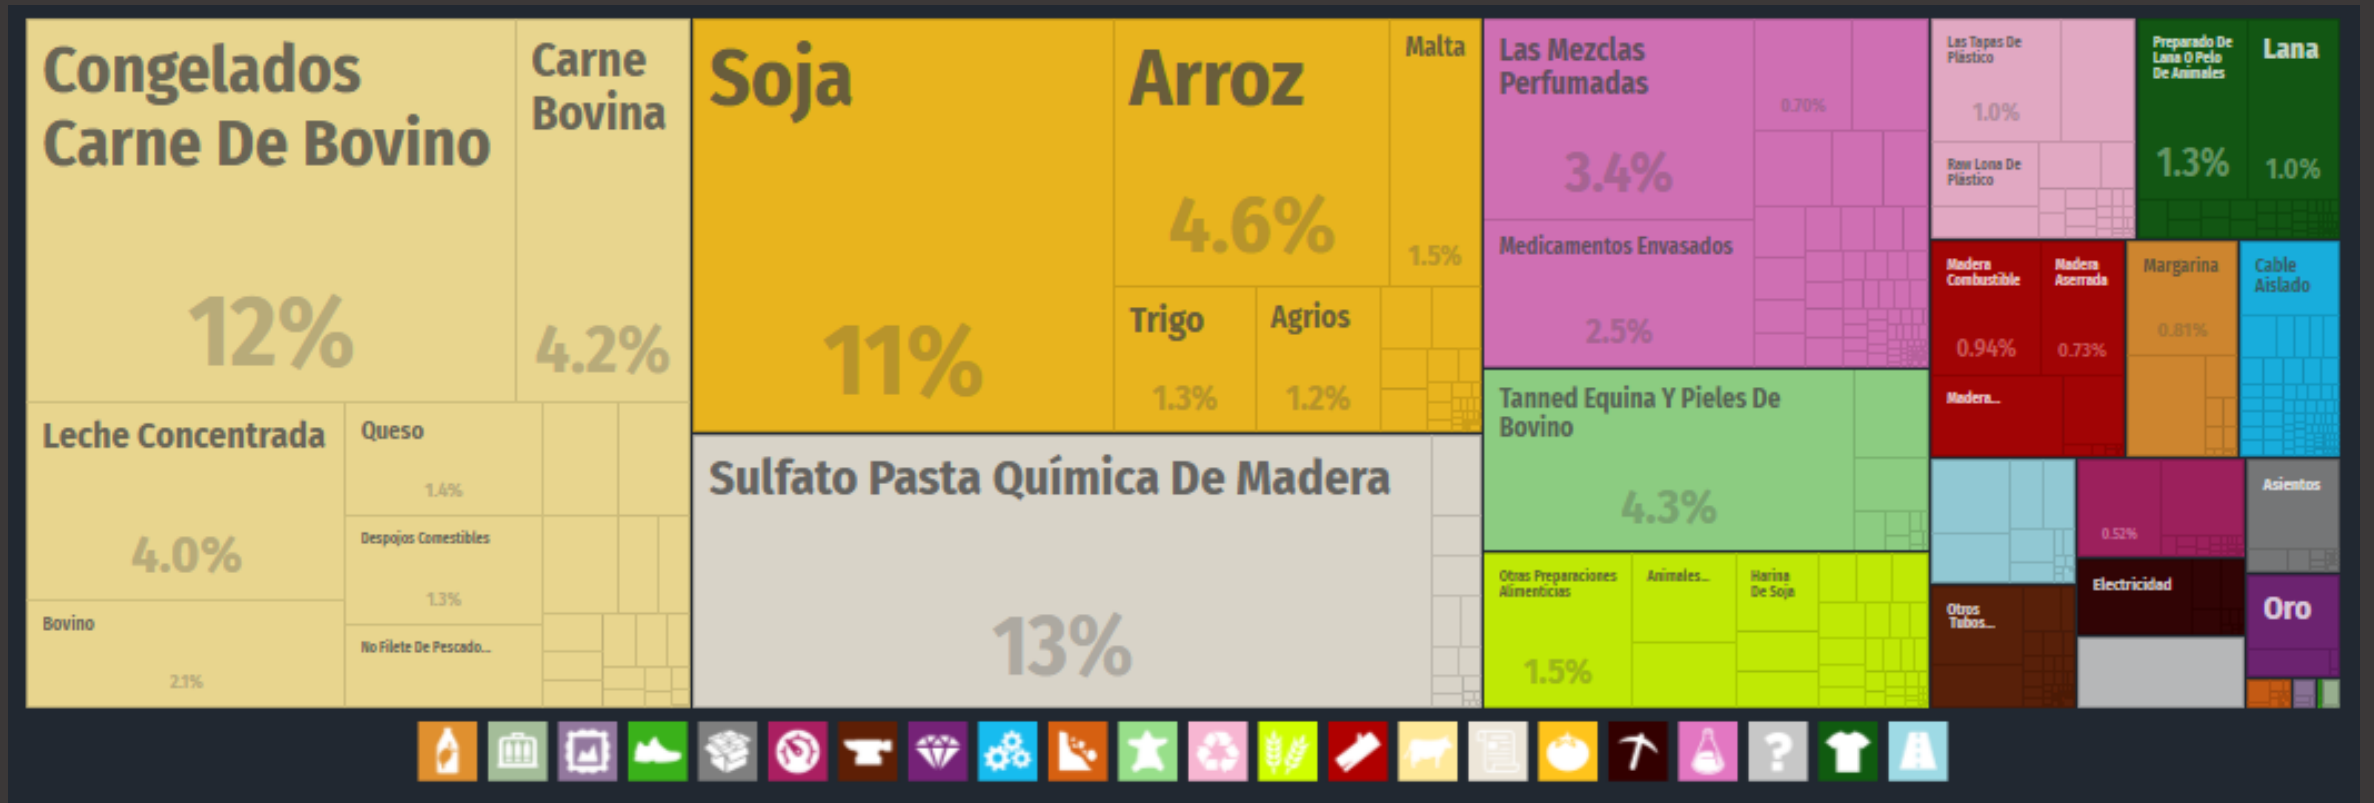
Congelados Carne De Bovino

12%

Carne Bovina

4.2%

Leche Concentrada

4.0%

Queso

1.4%

Despojos Comestibles

1.3%

No Filete De Pescado...

Bovino

2.1%

Soja

11%

Arroz

4.6%

Malta

1.5%

Trigo

1.3%

Agrios

1.2%

Sulfato Pasta Química De Madera

13%

Las Mezclas Perfumadas

3.4%

0.70%

Medicamentos Envasados

2.5%

Tanned Equina Y Pieles De Bovino

4.3%

Otras Preparaciones Alimenticias

1.5%

Animales...

Harina De Soja

Las Tapas De Plástico

1.0%

Raw Lona De Plástico

Preparado De Lana O Pelo De Animales

1.3%

Lana

1.0%

Madera Combustible

0.94%

Madera Aserrada

0.73%

Madera...

Margarina

0.81%

Cable Aislado

0.52%

Asientos

Electricidad

Otros Tubos...

Oro

?